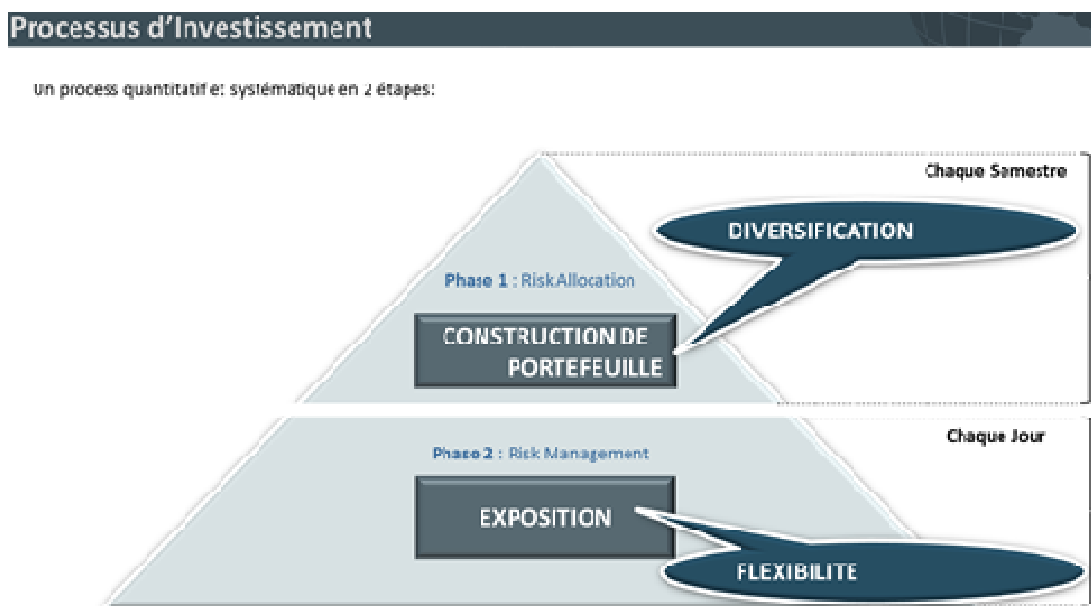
Processus d'Investissement

Un process quantitatif et systématique en 2 étapes:

Chaque Semestre

DIVERSIFICATION

Phase 1 : RiskAllocation

CONSTRUCTION DE PORTEFEUILLE

Chaque Jour

Phase 2 : Risk Management

EXPOSITION

FLEXIBILITE